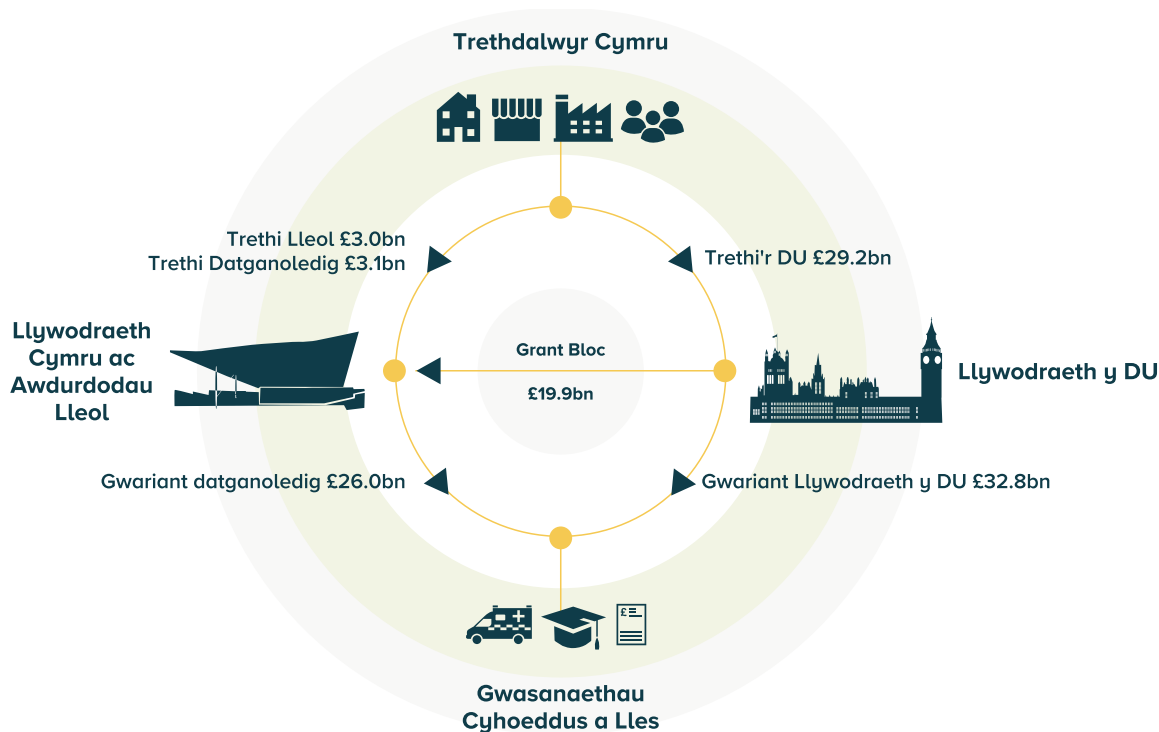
Trethdalwyr Cymru

Trethi Lleol £3.0bn
Trethi Datganoledig £3.1bn

Trethi'r DU £29.2bn

Llywodraeth Cymru ac Awdurdodau Lleol

Grant Bloc

£19.9bn

Llywodraeth y DU

Gwariant datganoledig £26.0bn

Gwariant Llywodraeth y DU £32.8bn

£

Gwasanaethau Cyhoeddus a Lles